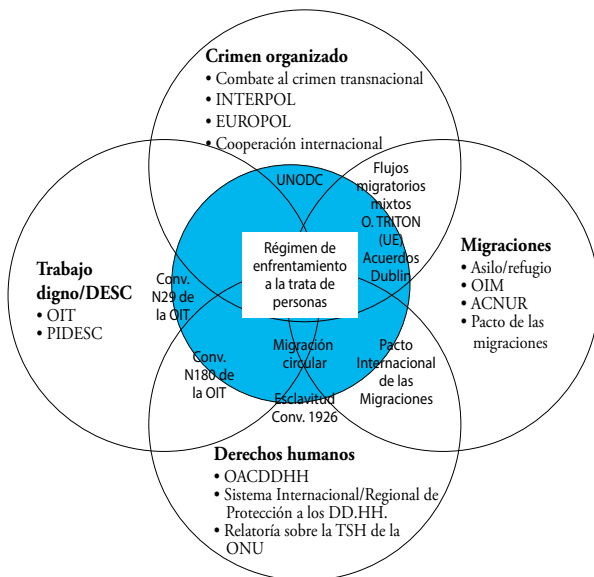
Crimen organizado
• Combate al crimen transnacional
• INTERPOL
• EUROPOL
• Cooperación internacional

UNODC

Flujos migratorios mixtos O. TRITON (UE) Acuerdos Dublin

Trabajo digno/DESC
• OIT
• PIDESC

Conv. N29 de la OIT

Régimen de enfrentamiento a la trata de personas

Migraciones
• Asilo/refugio
• OIM
• ACNUR
• Pacto de las migraciones

Conv. N180 de la OIT

Migración circular

Pacto Internacional de las Migraciones

Esclavitud Conv. 1926

Derechos humanos
• OACDDHH
• Sistema Internacional/Regional de Protección a los DD.HH.
• Relatoría sobre la TSH de la ONU